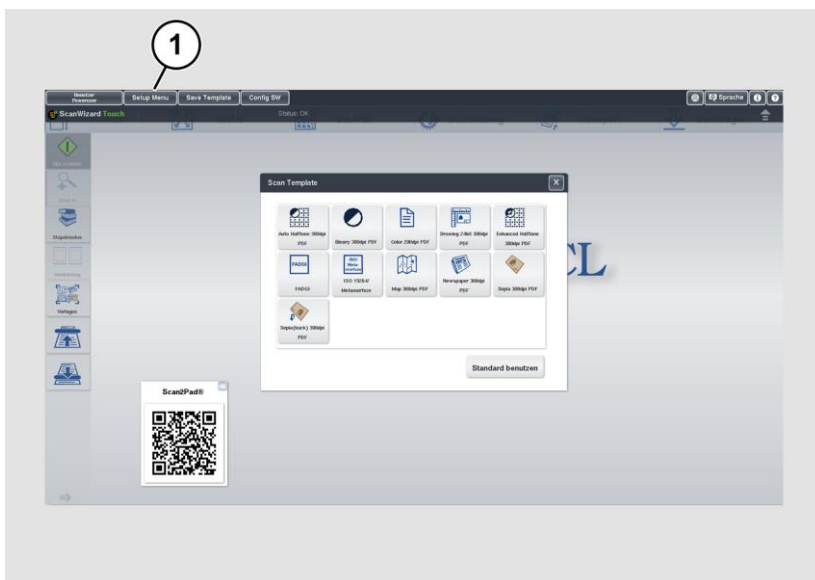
1

Benutzer Poweruser | Setup Menu | Save Template | Config SW

Sprache

ScanWizard Touch

Status: OK

Stapelmodus

Vorlagen

Scan Template

Auto Halftone 300dpi PDF

Binary 300dpi PDF

Color 200dpi PDF

Drawing 2-Bit 300dpi PDF

Enhanced Halftone 300dpi PDF

FADGI

FADGI

ISO 19264 Metamorfoze

Map 300dpi PDF

Newspaper 300dpi PDF

Sepia 300dpi PDF

Sepia(back) 300dpi PDF

Standard benutzen

CL

Scan2Pad®